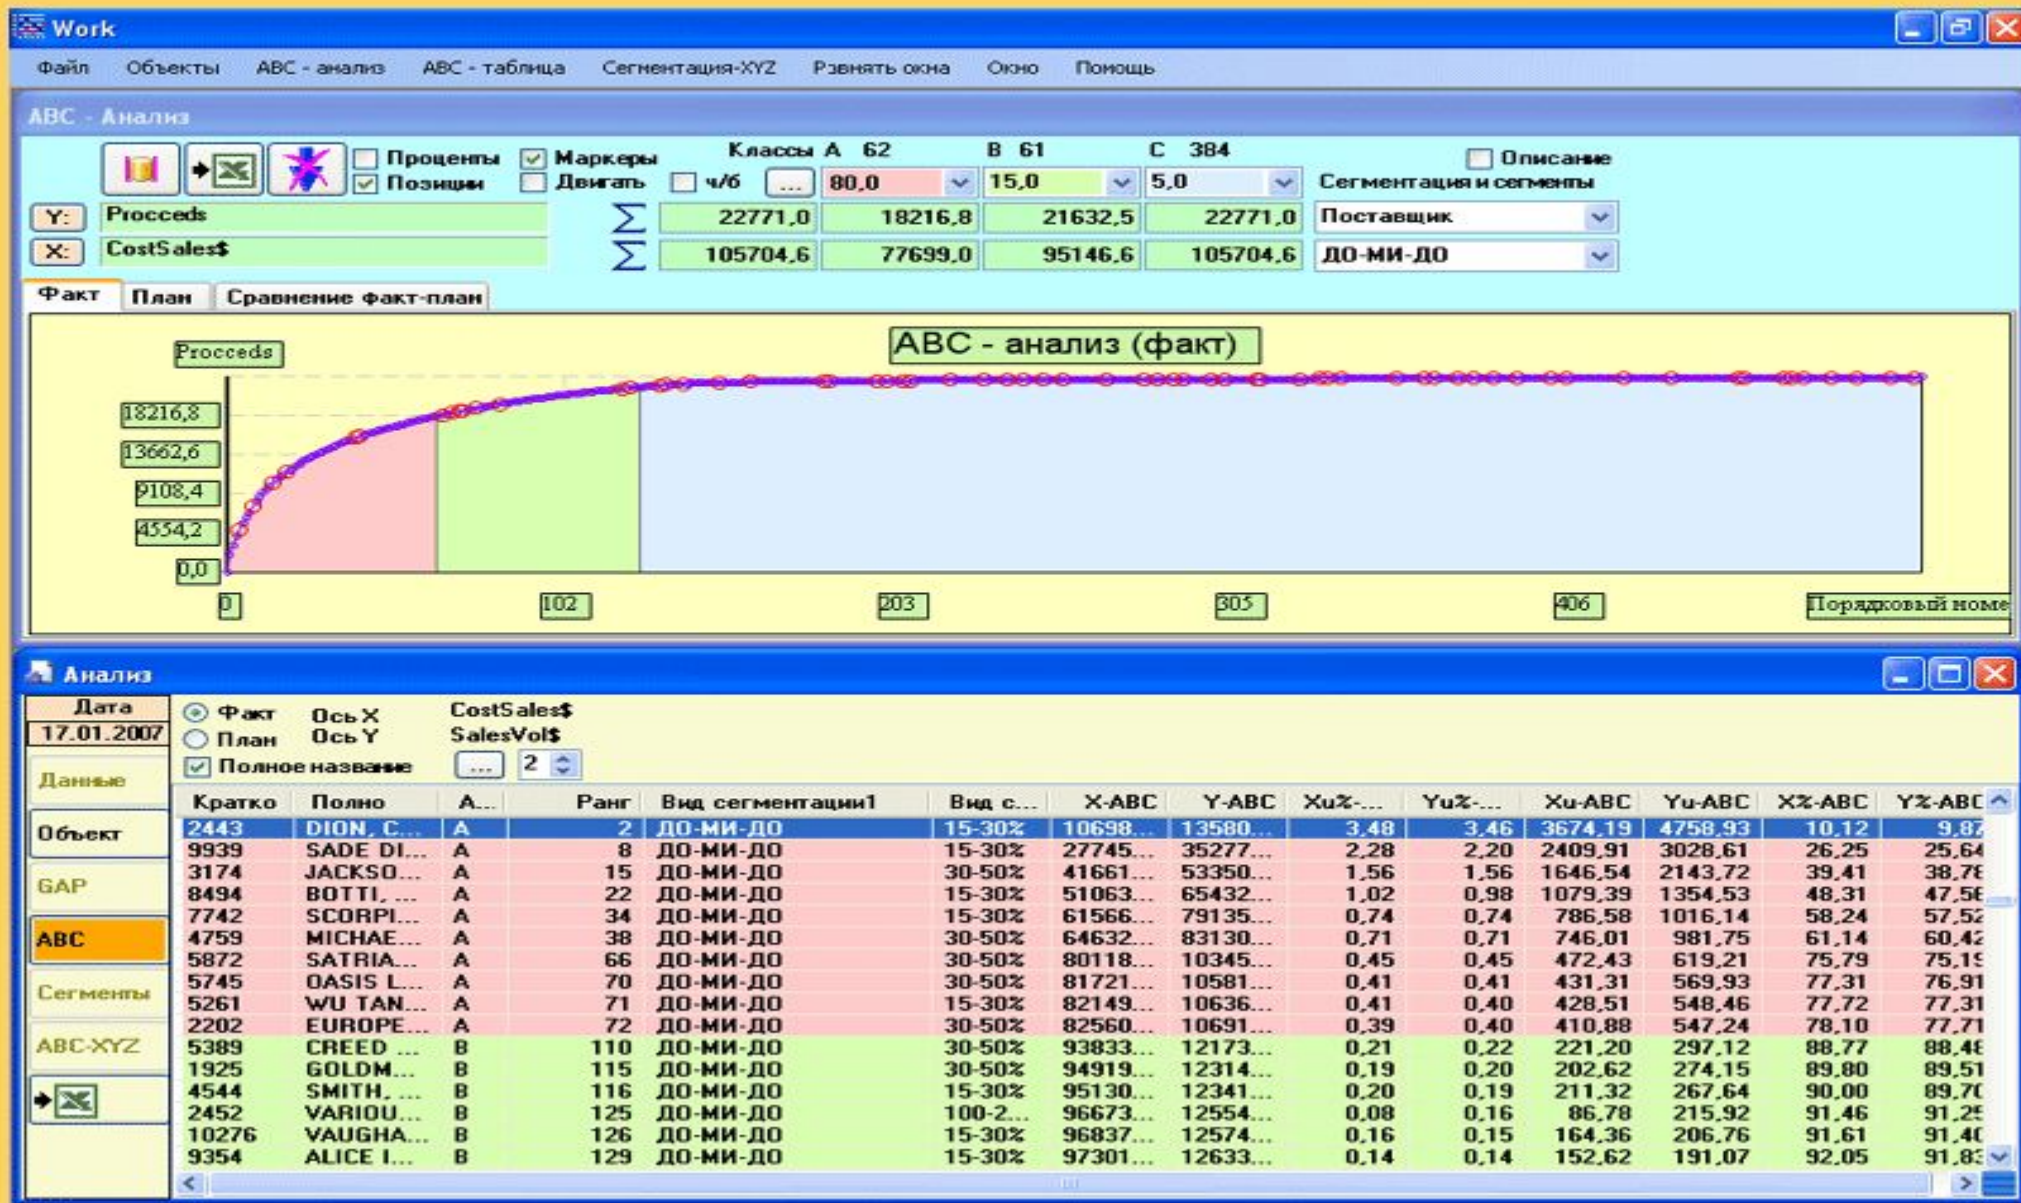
Work

Файл Объекты ABC - анализ ABC - таблица Сегментация-XYZ Рвзнять окна Окно Помощь

ABC - Анализ

Проценты Маркеры Классы A 62 B 61 C 384 Описание
Позиции Двигать ч/б ... 80,0 15,0 5,0 Сегментация и сегменты

Y: Procceds ∑ 22771,0 18216,8 21632,5 22771,0 Поставщик
X: CostSales$ ∑ 105704,6 77699,0 95146,6 105704,6 ДО-МИ-ДО

Факт План Сравнение факт-план

ABC - анализ (факт)

Procceds
18216,8
13662,6
9108,4
4554,2
0,0
0 102 203 305 406 Порядковый номе

Анализ

Дата
17.01.2007
Данные
Объект
GAP
ABC
Сегменты
ABC-XYZ

Факт Ось X CostSales$
План Ось Y SalesVol$
Полное название ... 2

| Кратко | Полно | A... | Ранг | Вид сегментации1 | Вид с... | X-ABC | Y-ABC | Xu%-... | Yu%-... | Xu-ABC | Yu-ABC | X%-ABC | Y%-ABC |
|---|---|---|---|---|---|---|---|---|---|---|---|---|---|
| 2443 | DION, C... | A | 2 | ДО-МИ-ДО | 15-30% | 10698... | 13580... | 3,48 | 3,46 | 3674,19 | 4758,93 | 10,12 | 9,87 |
| 9939 | SADE DI... | A | 8 | ДО-МИ-ДО | 15-30% | 27745... | 35277... | 2,28 | 2,20 | 2409,91 | 3028,61 | 26,25 | 25,64 |
| 3174 | JACKSO... | A | 15 | ДО-МИ-ДО | 30-50% | 41661... | 53350... | 1,56 | 1,56 | 1646,54 | 2143,72 | 39,41 | 38,78 |
| 8494 | BOTTI, ... | A | 22 | ДО-МИ-ДО | 15-30% | 51063... | 65432... | 1,02 | 0,98 | 1079,39 | 1354,53 | 48,31 | 47,56 |
| 7742 | SCORPI... | A | 34 | ДО-МИ-ДО | 15-30% | 61566... | 79135... | 0,74 | 0,74 | 786,58 | 1016,14 | 58,24 | 57,52 |
| 4759 | MICHAE... | A | 38 | ДО-МИ-ДО | 30-50% | 64632... | 83130... | 0,71 | 0,71 | 746,01 | 981,75 | 61,14 | 60,42 |
| 5872 | SATRIA... | A | 66 | ДО-МИ-ДО | 30-50% | 80118... | 10345... | 0,45 | 0,45 | 472,43 | 619,21 | 75,79 | 75,19 |
| 5745 | OASIS L... | A | 70 | ДО-МИ-ДО | 30-50% | 81721... | 10581... | 0,41 | 0,41 | 431,31 | 569,93 | 77,31 | 76,91 |
| 5261 | WU TAN... | A | 71 | ДО-МИ-ДО | 15-30% | 82149... | 10636... | 0,41 | 0,40 | 428,51 | 548,46 | 77,72 | 77,31 |
| 2202 | EUROPE... | A | 72 | ДО-МИ-ДО | 30-50% | 82560... | 10691... | 0,39 | 0,40 | 410,88 | 547,24 | 78,10 | 77,71 |
| 5389 | CREED ... | B | 110 | ДО-МИ-ДО | 30-50% | 93833... | 12173... | 0,21 | 0,22 | 221,20 | 297,12 | 88,77 | 88,48 |
| 1925 | GOLDM... | B | 115 | ДО-МИ-ДО | 30-50% | 94919... | 12314... | 0,19 | 0,20 | 202,62 | 274,15 | 89,80 | 89,51 |
| 4544 | SMITH, ... | B | 116 | ДО-МИ-ДО | 15-30% | 95130... | 12341... | 0,20 | 0,19 | 211,32 | 267,64 | 90,00 | 89,70 |
| 2452 | VARIOU... | B | 125 | ДО-МИ-ДО | 100-2... | 96673... | 12554... | 0,08 | 0,16 | 86,78 | 215,92 | 91,46 | 91,25 |
| 10276 | VAUGHA... | B | 126 | ДО-МИ-ДО | 15-30% | 96837... | 12574... | 0,16 | 0,15 | 164,36 | 206,76 | 91,61 | 91,40 |
| 9354 | ALICE I... | B | 129 | ДО-МИ-ДО | 15-30% | 97301... | 12633... | 0,14 | 0,14 | 152,62 | 191,07 | 92,05 | 91,83 |